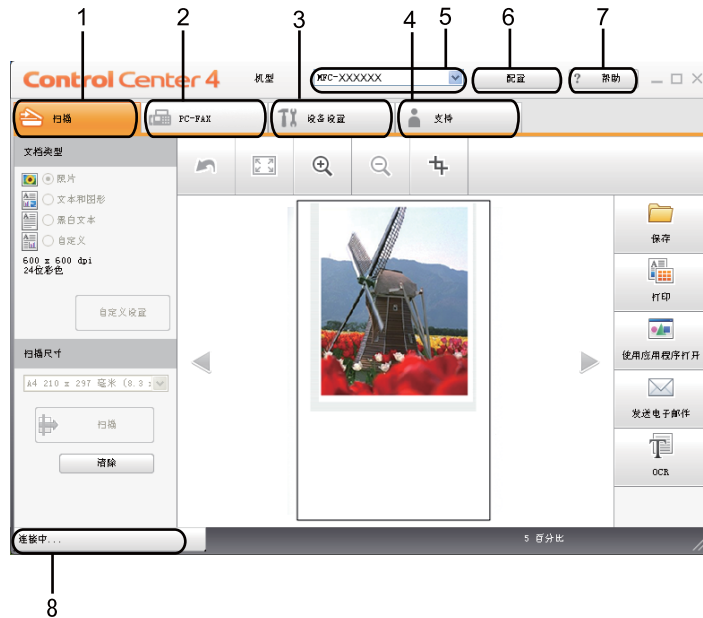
1 2 3 4 5 6 7

Control Center 4 机型 MFC-XXXXXX 配置 ? 帮助

扫描 PC-FAX 设备设置 支持

文档类型

照片

文本和图形

黑白文本

自定义

600 x 600 dpi
24位彩色

自定义设置

扫描尺寸

A4 210 x 297 毫米 (8.3 x

扫描

清除

保存

打印

使用应用程序打开

发送电子邮件

OCR

连接中...

5 百分比

8